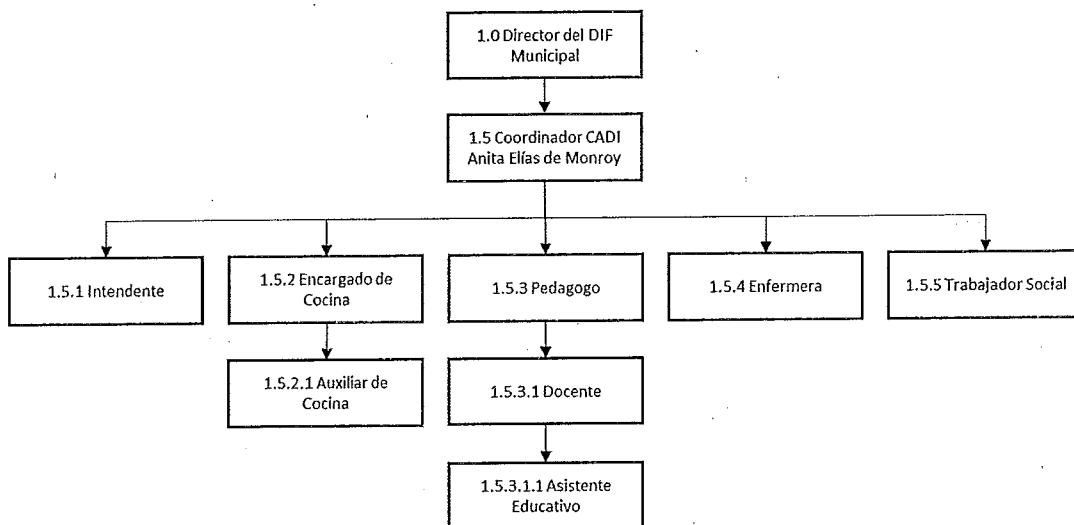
1.0 Director del DIF Municipal

1.5 Coordinador CADI Anita Elías de Monroy

1.5.1 Intendente

1.5.2 Encargado de Cocina

1.5.3 Pedagogo

1.5.4 Enfermera

1.5.5 Trabajador Social

1.5.2.1 Auxiliar de Cocina

1.5.3.1 Docente

1.5.3.1.1 Asistente Educativo